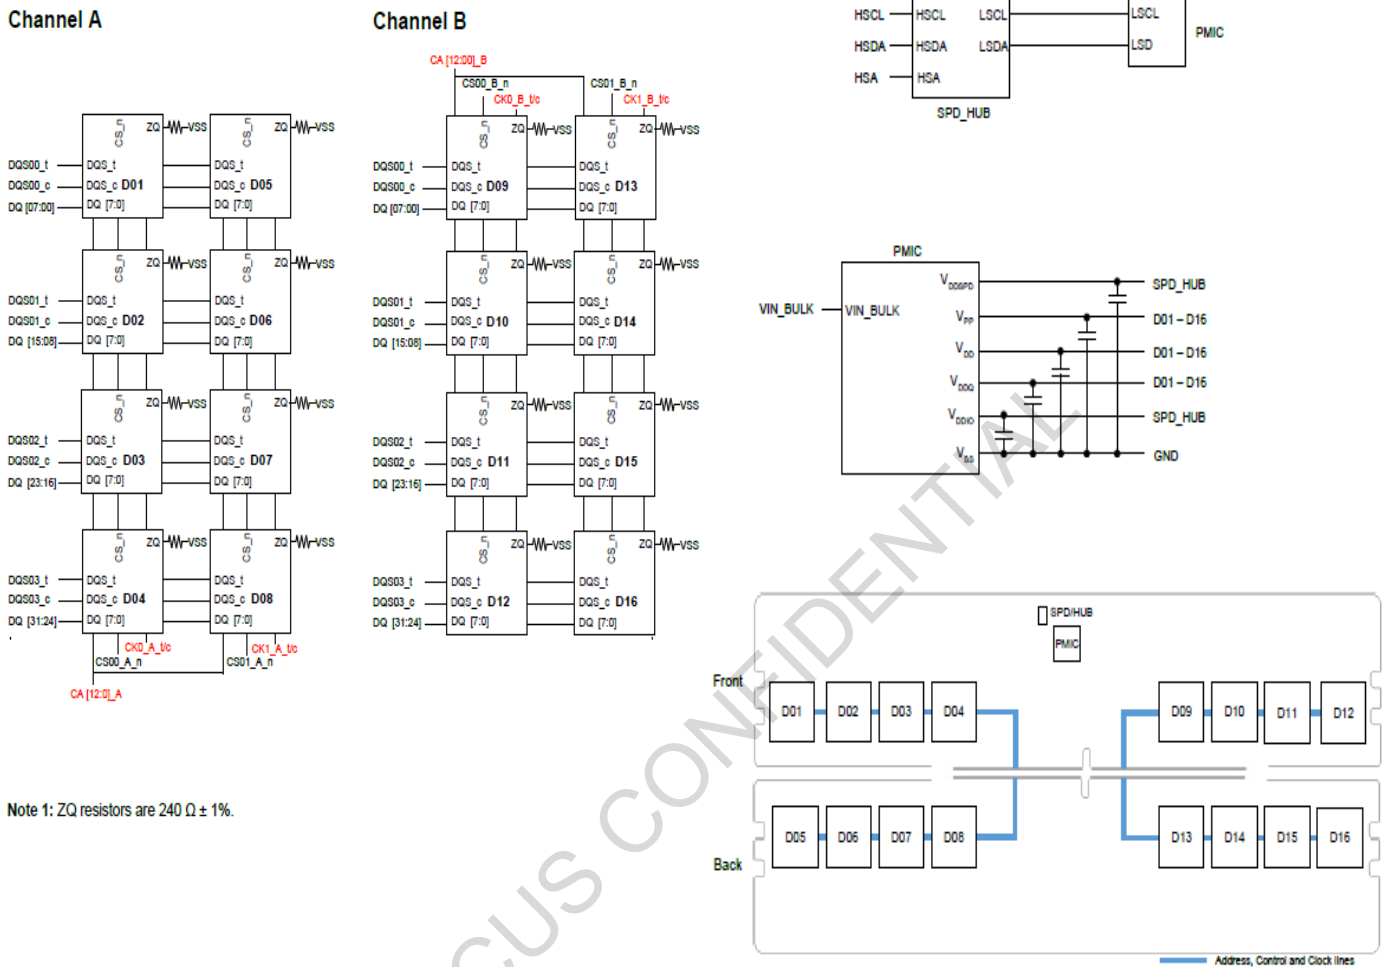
Channel A

Channel B

HSCL HSCL LSCL LSCL
HSDA HSDA LSDA LSD
HSA HSA
SPD_HUB
PMIC

CA [12:00]_B
CS00_B_n
CK0_B_t/c
CS01_B_n
CK1_B_t/c

CS_n ZQ VSS
DQS00_t DQS_t
DQS00_c DQS_c D01
DQ [07:00] DQ [7:0]
CS_n ZQ VSS
DQS_t
DQS_c D05
DQ [7:0]

DQS01_t DQS_t
DQS01_c DQS_c D02
DQ [15:08] DQ [7:0]
DQS_t
DQS_c D06
DQ [7:0]

DQS02_t DQS_t
DQS02_c DQS_c D03
DQ [23:16] DQ [7:0]
DQS_t
DQS_c D07
DQ [7:0]

DQS03_t DQS_t
DQS03_c DQS_c D04
DQ [31:24] DQ [7:0]
DQS_t
DQS_c D08
DQ [7:0]

CK0_A_t/c
CS00_A_n
CK1_A_t/c
CS01_A_n
CA [12:0]_A

DQS00_t DQS_t
DQS00_c DQS_c D09
DQ [07:00] DQ [7:0]
DQS_t
DQS_c D13
DQ [7:0]

DQS01_t DQS_t
DQS01_c DQS_c D10
DQ [15:08] DQ [7:0]
DQS_t
DQS_c D14
DQ [7:0]

DQS02_t DQS_t
DQS02_c DQS_c D11
DQ [23:16] DQ [7:0]
DQS_t
DQS_c D15
DQ [7:0]

DQS03_t DQS_t
DQS03_c DQS_c D12
DQ [31:24] DQ [7:0]
DQS_t
DQS_c D16
DQ [7:0]

PMIC
VIN_BULK VIN_BULK
$V_{DDSPD}$ SPD_HUB
$V_{PP}$ D01 – D16
$V_{DD}$ D01 – D16
$V_{DDQ}$ D01 – D16
$V_{DDIO}$ SPD_HUB
$V_{SS}$ GND

Note 1: ZQ resistors are 240 Ω ± 1%.

SPD/HUB
PMIC
Front
D01 D02 D03 D04 D09 D10 D11 D12
Back
D05 D06 D07 D08 D13 D14 D15 D16
Address, Control and Clock lines

CUS CONFIDENTIAL